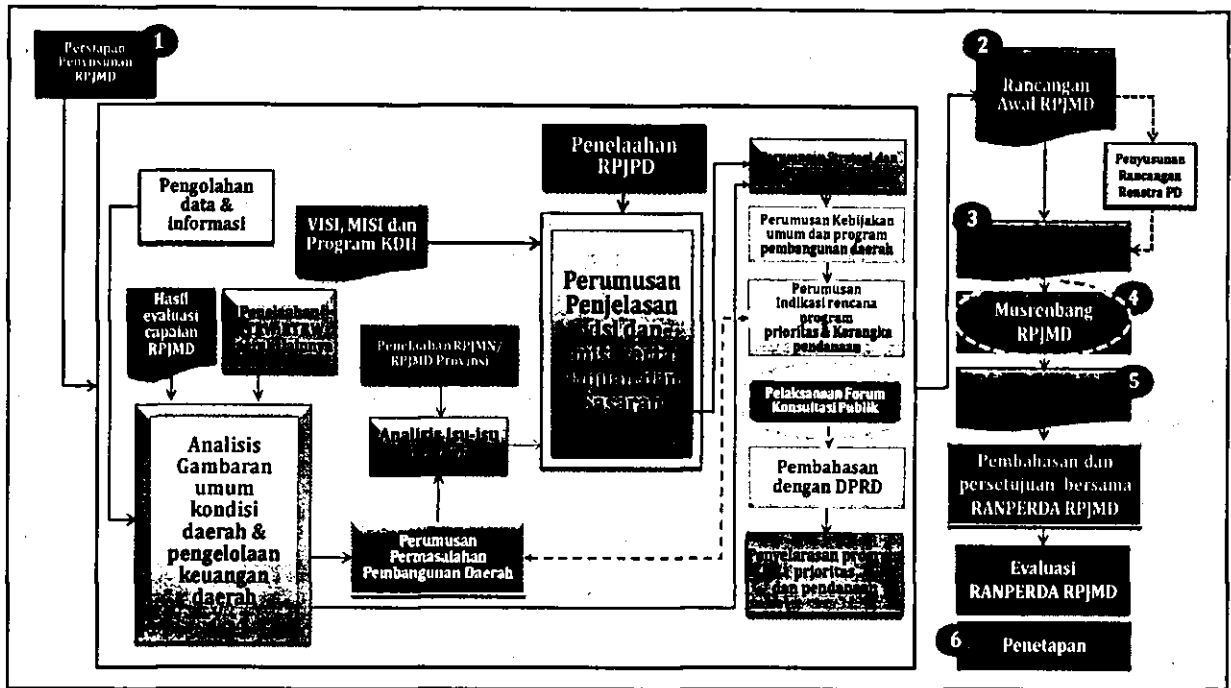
Persiapan Penyusunan RPJMD

1

Pengolahan data & informasi

VISI, MISI dan Program KDH

Penelaahan RPJPD

Perumusan Penjelasan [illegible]

Hasil evaluasi capaian RPJMD

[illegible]

Penelaahan RPJMN/ RPJMD Provinsi

Analisis Isu-isu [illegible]

Analisis Gambaran umum kondisi daerah & pengelolaan keuangan daerah

Perumusan Permasalahan Pembangunan Daerah

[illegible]

Perumusan Kebijakan umum dan program pembangunan daerah

Perumusan Indikasi rencana program prioritas & Kerangka pendanaan

Pelaksanaan Forum Konsultasi Publik

Pembahasan dengan DPRD

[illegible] program prioritas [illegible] dan pendanaan

2

Rancangan Awal RPJMD

Penyusunan Rancangan Renstra PD

3

Musrenbang RPJMD

4

5

Pembahasan dan persetujuan bersama RANPERDA RPJMD

Evaluasi RANPERDA RPJMD

6

Penetapan